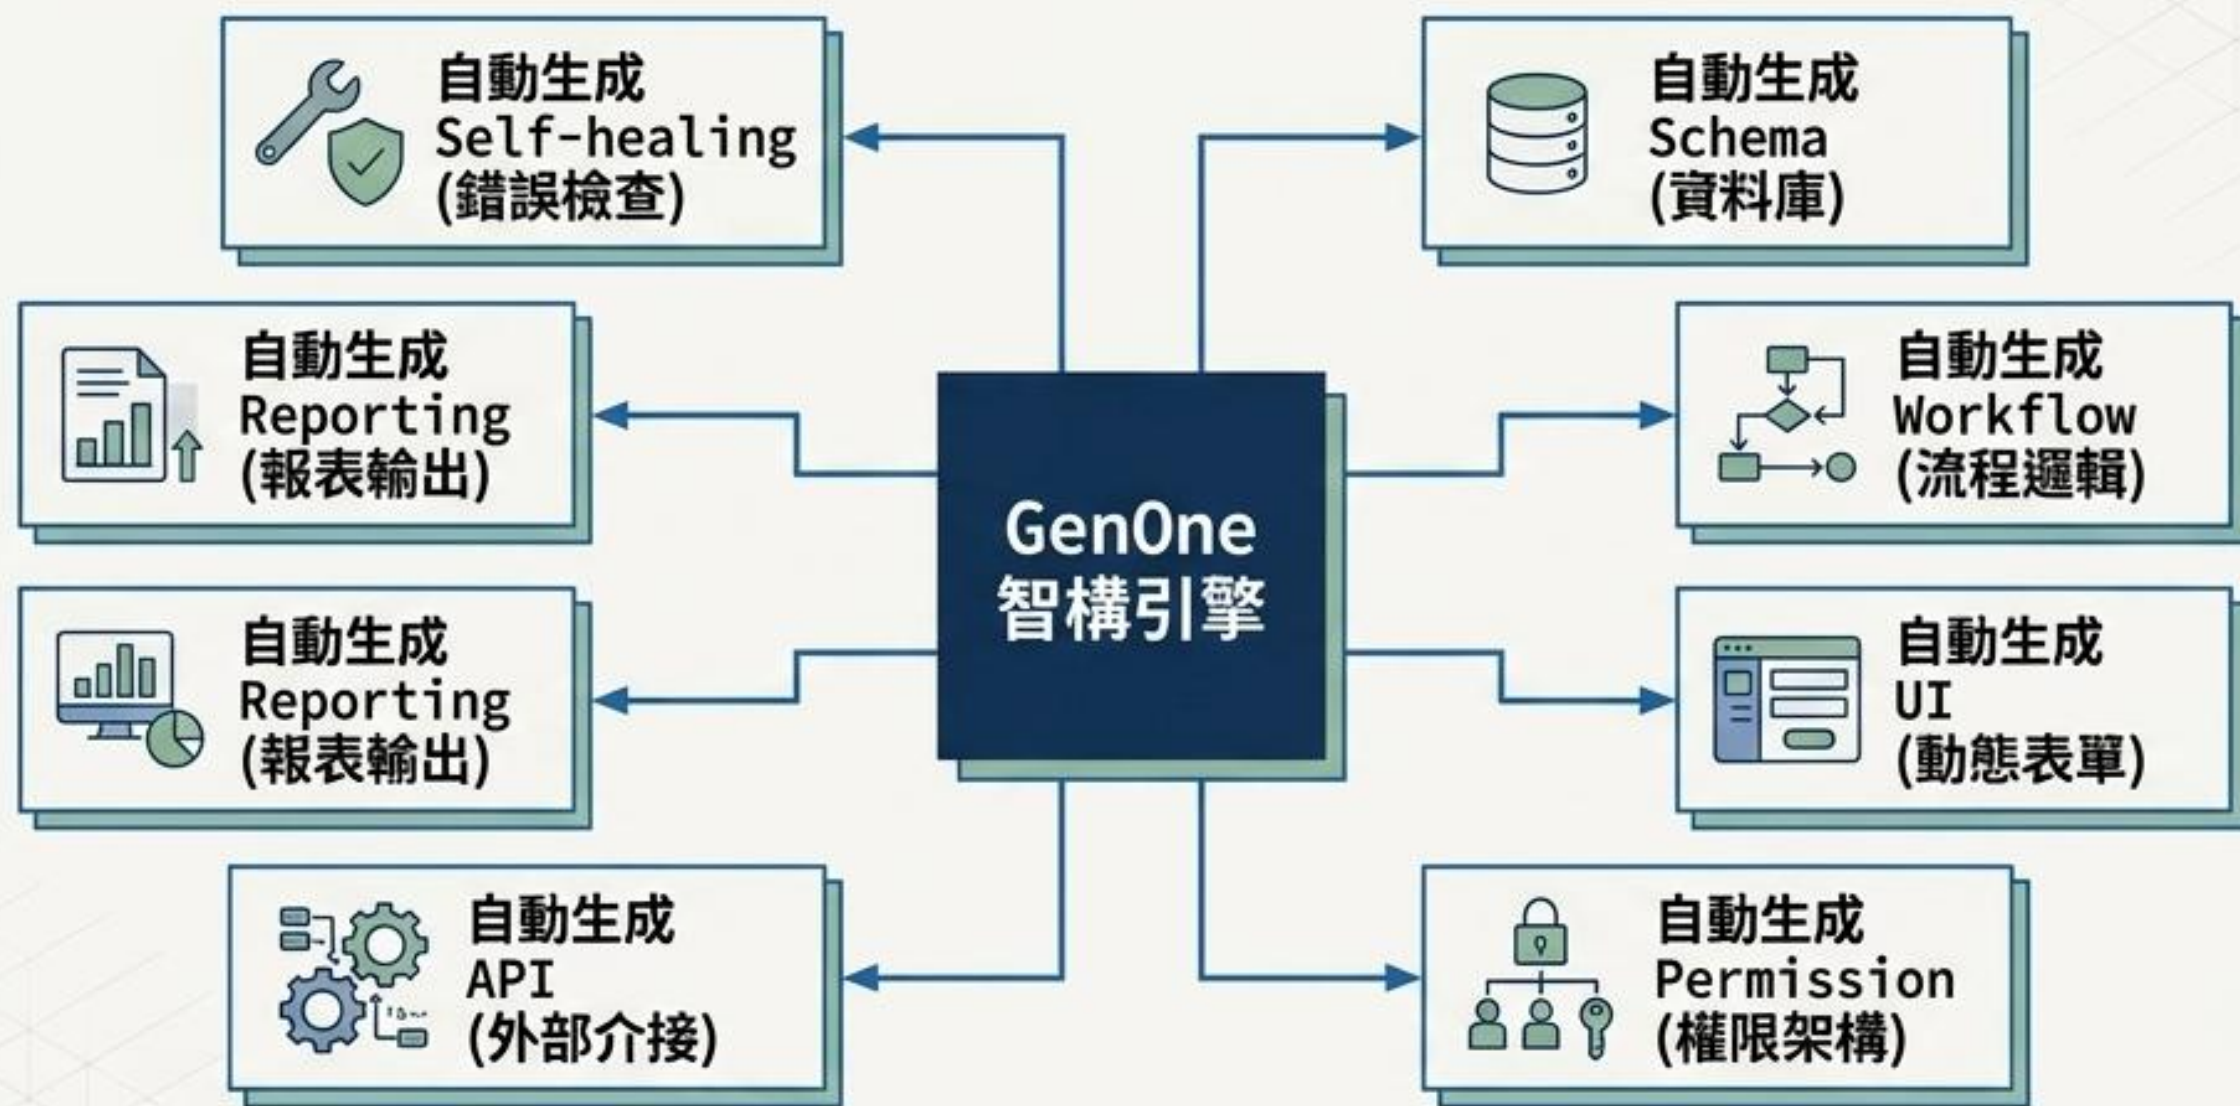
自動生成
Self-healing
(錯誤檢查)

自動生成
Schema
(資料庫)

自動生成
Reporting
(報表輸出)

GenOne
智構引擎

自動生成
Workflow
(流程邏輯)

自動生成
Reporting
(報表輸出)

自動生成
UI
(動態表單)

自動生成
API
(外部介接)

自動生成
Permission
(權限架構)